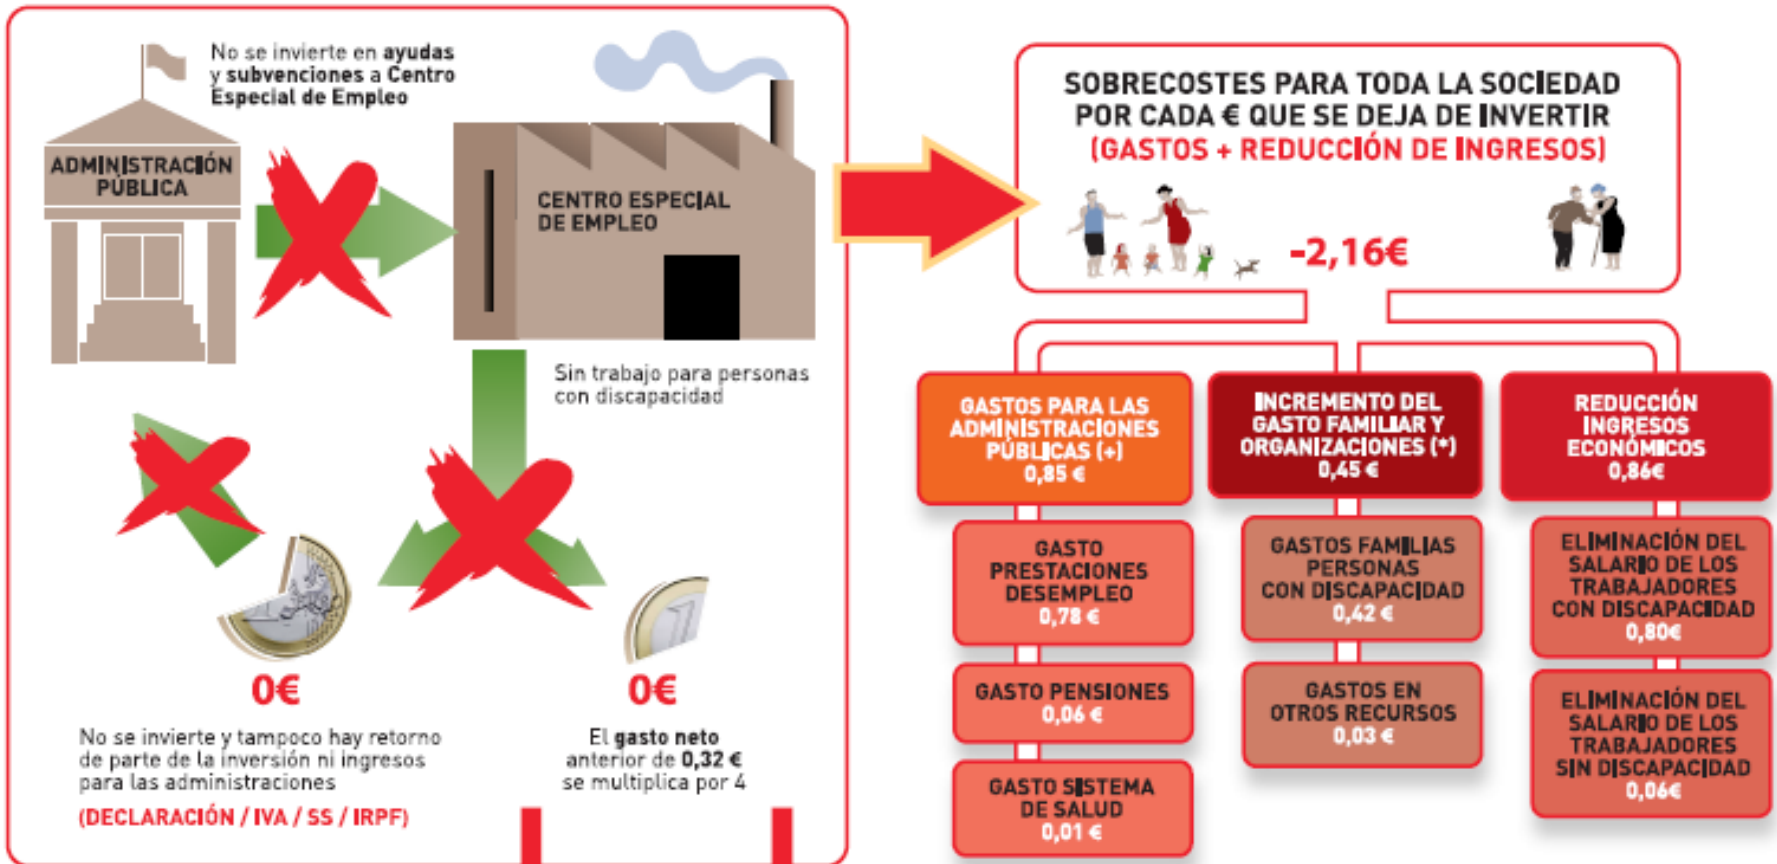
No se invierte en **ayudas y subvenciones** a **Centro Especial de Empleo**

ADMINISTRACIÓN PÚBLICA

CENTRO ESPECIAL DE EMPLEO

Sin trabajo para personas con discapacidad

0€

No se invierte y tampoco hay retorno de parte de la inversión ni ingresos para las administraciones

(DECLARACIÓN / IVA / SS / IRPF)

0€

El **gasto neto** anterior de **0,32 €** se multiplica por 4

SOBRECOSTES PARA TODA LA SOCIEDAD POR CADA € QUE SE DEJA DE INVERTIR (GASTOS + REDUCCIÓN DE INGRESOS)

-2,16€

GASTOS PARA LAS ADMINISTRACIONES PÚBLICAS (+) 0,85 €

GASTO PRESTACIONES DESEMPLEO 0,78 €

GASTO PENSIONES 0,06 €

GASTO SISTEMA DE SALUD 0,01 €

INCREMENTO DEL GASTO FAMILIAR Y ORGANIZACIONES (\*) 0,45 €

GASTOS FAMILIAS PERSONAS CON DISCAPACIDAD 0,42 €

GASTOS EN OTROS RECURSOS 0,03 €

REDUCCIÓN INGRESOS ECONÓMICOS 0,86€

ELIMINACIÓN DEL SALARIO DE LOS TRABAJADORES CON DISCAPACIDAD 0,80€

ELIMINACIÓN DEL SALARIO DE LOS TRABAJADORES SIN DISCAPACIDAD 0,06€